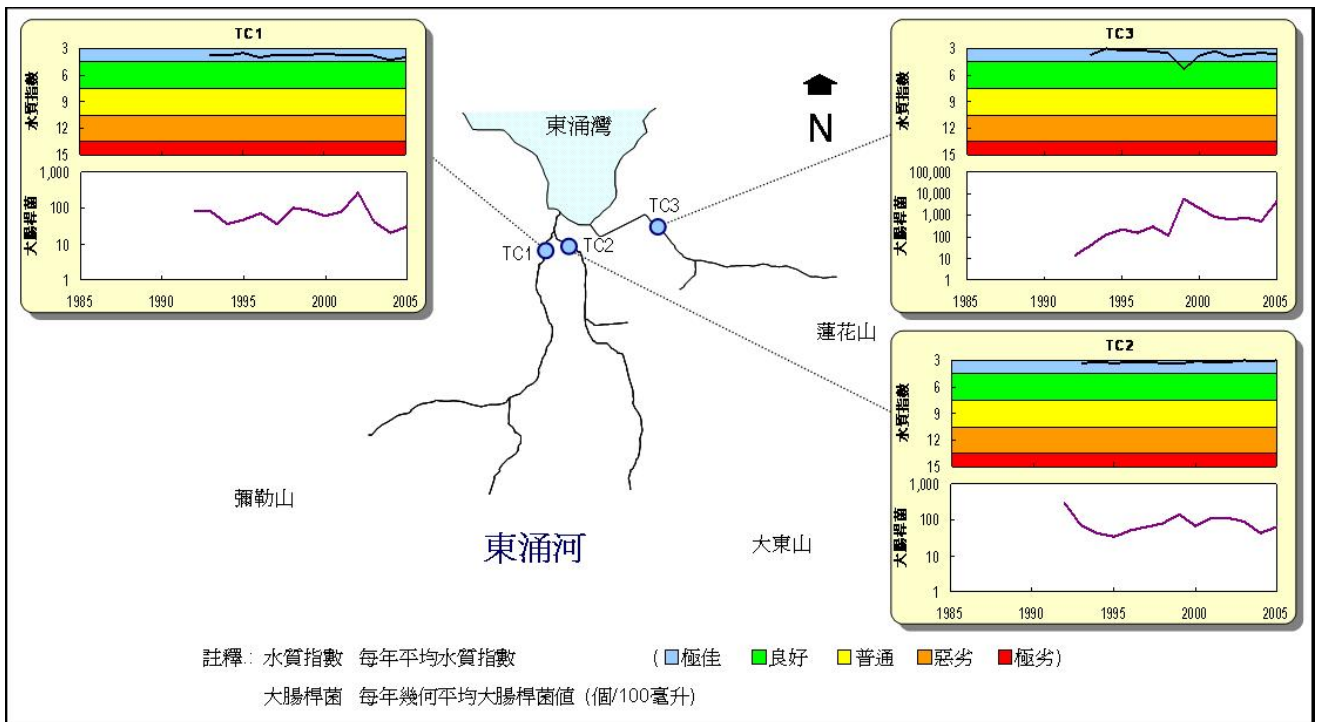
TC1

水質指數

3
6
9
12
15

大腸桿菌

1,000
100
10
1

1985 1990 1995 2000 2005

東涌灣

N

TC3

水質指數

3
6
9
12
15

大腸桿菌

100,000
10,000
1,000
100
10
1

1985 1990 1995 2000 2005

TC3
TC1
TC2

蓮花山

TC2

水質指數

3
6
9
12
15

大腸桿菌

1,000
100
10
1

1985 1990 1995 2000 2005

彌勒山

東涌河

大東山

註釋: 水質指數 每年平均水質指數 (極佳 良好 普通 惡劣 極劣)

大腸桿菌 每年幾何平均大腸桿菌值 (個/100毫升)